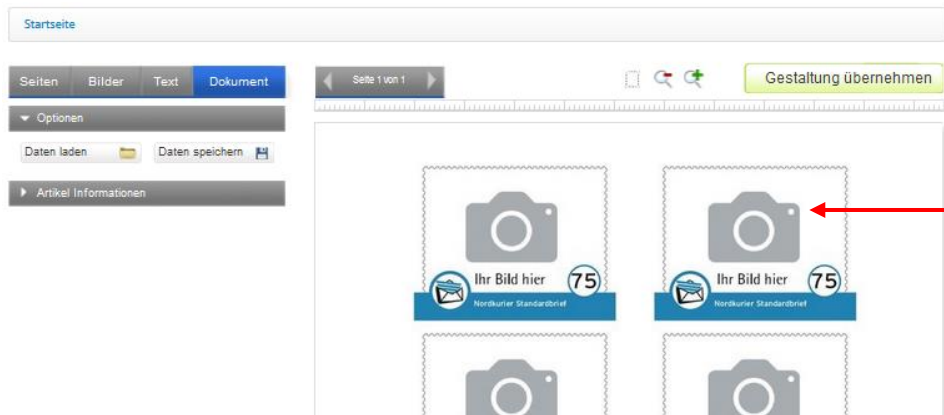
Startseite

Seiten Bilder Text Dokument

Optionen

Daten laden

Daten speichern

Artikel Informationen

Seite 1 von 1

Gestaltung übernehmen

Ihr Bild hier 75
Nordkurier Standardbrief

Ihr Bild hier 75
Nordkurier Standardbrief